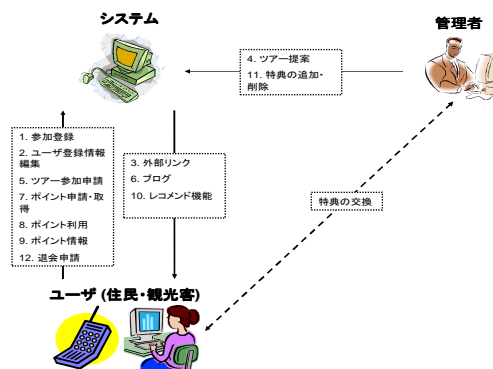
システム

管理者

4. ツアー提案
11. 特典の追加・削除

1. 参加登録
2. ユーザ登録情報編集
5. ツアー参加申請
7. ポイント申請・取得
8. ポイント利用
9. ポイント情報
12. 退会申請

3. 外部リンク
6. ブログ
10. レコメンド機能

特典の交換

ユーザ (住民・観光客)